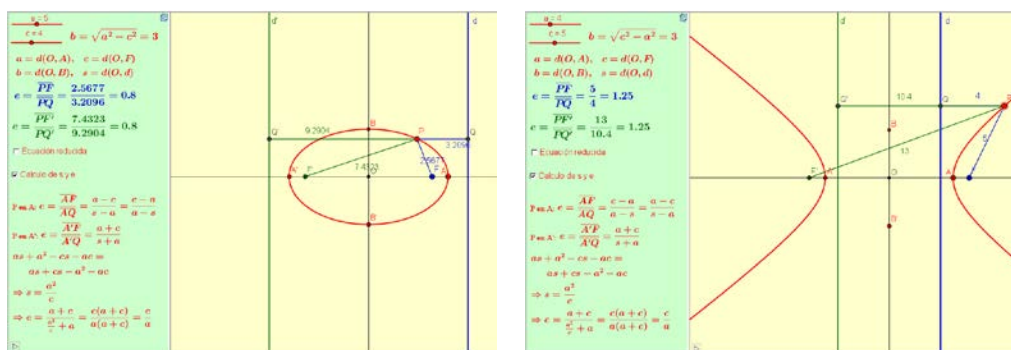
a = 5
c = 4
$b = \sqrt{a^2 - c^2} = 3$

$a = d(O, A), \quad c = d(O, F)$
$b = d(O, B), \quad s = d(O, d)$

$e = \frac{\overline{PF}}{\overline{PQ}} = \frac{2.5677}{3.2096} = 0.8$

$e = \frac{\overline{PF'}}{\overline{PQ'}} = \frac{7.4323}{9.2904} = 0.8$

Ecuación reducida

Calculo de s y e

Para A: $e = \frac{\overline{AF}}{\overline{AQ}} = \frac{a-c}{s-a} = \frac{c-a}{a-s}$

Para A': $e = \frac{\overline{A'F}}{\overline{A'Q}} = \frac{a+c}{s+a}$

$as + a^2 - cs - ac =$
$as + cs - a^2 - ac$

$\Rightarrow s = \frac{a^2}{c}$

$\Rightarrow e = \frac{a+c}{\frac{a^2}{c}+a} = \frac{c(a+c)}{a(a+c)} = \frac{c}{a}$

d'
d
Q'
9.2904
B
P
Q
3.2096
A'
F'
7.4323
O
2.5677
F
A
B'

a = 4
c = 5
$b = \sqrt{c^2 - a^2} = 3$

$a = d(O, A), \quad c = d(O, F)$
$b = d(O, B), \quad s = d(O, d)$

$e = \frac{\overline{PF}}{\overline{PQ}} = \frac{5}{4} = 1.25$

$e = \frac{\overline{PF'}}{\overline{PQ'}} = \frac{13}{10.4} = 1.25$

Ecuación reducida

Calculo de s y e

Para A: $e = \frac{\overline{AF}}{\overline{AQ}} = \frac{c-a}{a-s} = \frac{a-c}{s-a}$

Para A': $e = \frac{\overline{A'F}}{\overline{A'Q}} = \frac{a+c}{s+a}$

$as + a^2 - cs - ac =$
$as + cs - a^2 - ac$

$\Rightarrow s = \frac{a^2}{c}$

$\Rightarrow e = \frac{a+c}{\frac{a^2}{c}+a} = \frac{c(a+c)}{a(a+c)} = \frac{c}{a}$

d'
d
Q'
10.4
Q
4
P
B
5
13
F'
A'
O
A
B'